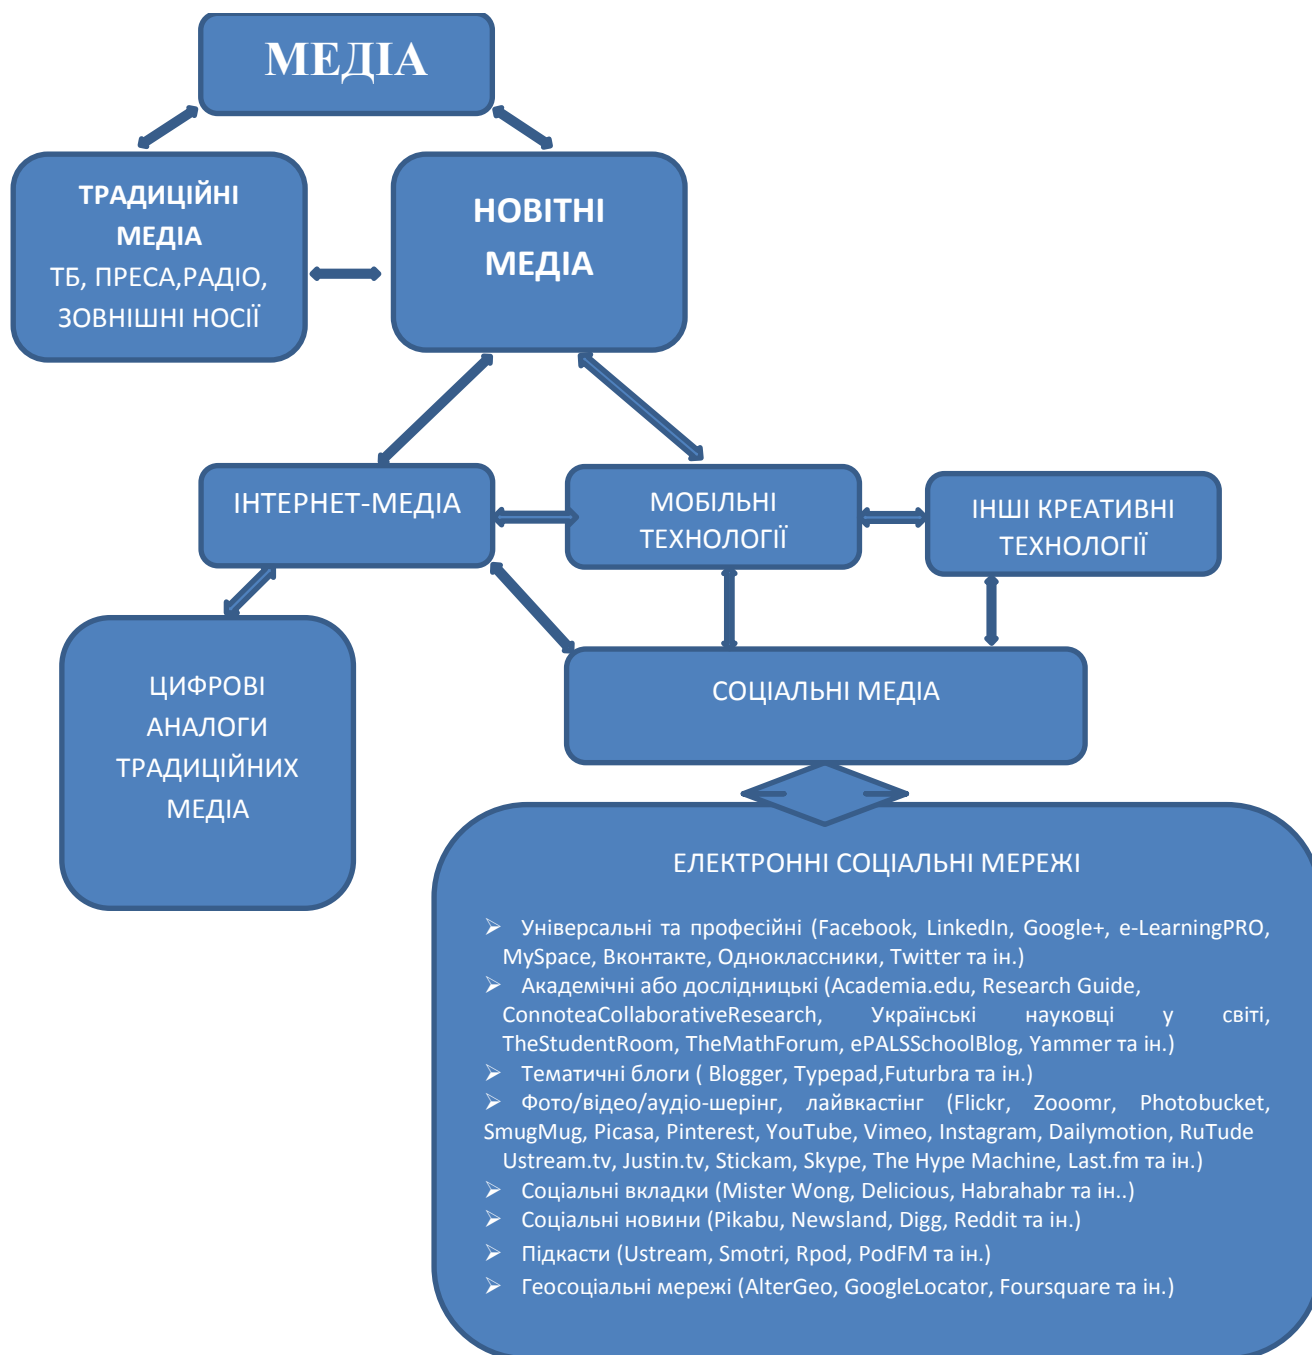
МЕДІА

ТРАДИЦІЙНІ МЕДІА
ТБ, ПРЕСА,РАДІО, ЗОВНІШНІ НОСІЇ

НОВІТНІ МЕДІА

ІНТЕРНЕТ-МЕДІА

МОБІЛЬНІ ТЕХНОЛОГІЇ

ІНШІ КРЕАТИВНІ ТЕХНОЛОГІЇ

ЦИФРОВІ АНАЛОГИ ТРАДИЦІЙНИХ МЕДІА

СОЦІАЛЬНІ МЕДІА

ЕЛЕКТРОННІ СОЦІАЛЬНІ МЕРЕЖІ

➢ Універсальні та професійні (Facebook, LinkedIn, Google+, e-LearningPRO, MySpace, Вконтакте, Одноклассники, Twitter та ін.)
➢ Академічні або дослідницькі (Academia.edu, Research Guide, ConnoteaCollaborativeResearch, Українські науковці у світі, TheStudentRoom, TheMathForum, ePALSSchoolBlog, Yammer та ін.)
➢ Тематичні блоги ( Blogger, Typepad,Futurbra та ін.)
➢ Фото/відео/аудіо-шерінг, лайвкастінг (Flickr, Zooomr, Photobucket, SmugMug, Picasa, Pinterest, YouTube, Vimeo, Instagram, Dailymotion, RuTude Ustream.tv, Justin.tv, Stickam, Skype, The Hype Machine, Last.fm та ін.)
➢ Соціальні вкладки (Mister Wong, Delicious, Habrahabr та ін..)
➢ Соціальні новини (Pikabu, Newsland, Digg, Reddit та ін.)
➢ Підкасти (Ustream, Smotri, Rpod, PodFM та ін.)
➢ Геосоціальні мережі (AlterGeo, GoogleLocator, Foursquare та ін.)